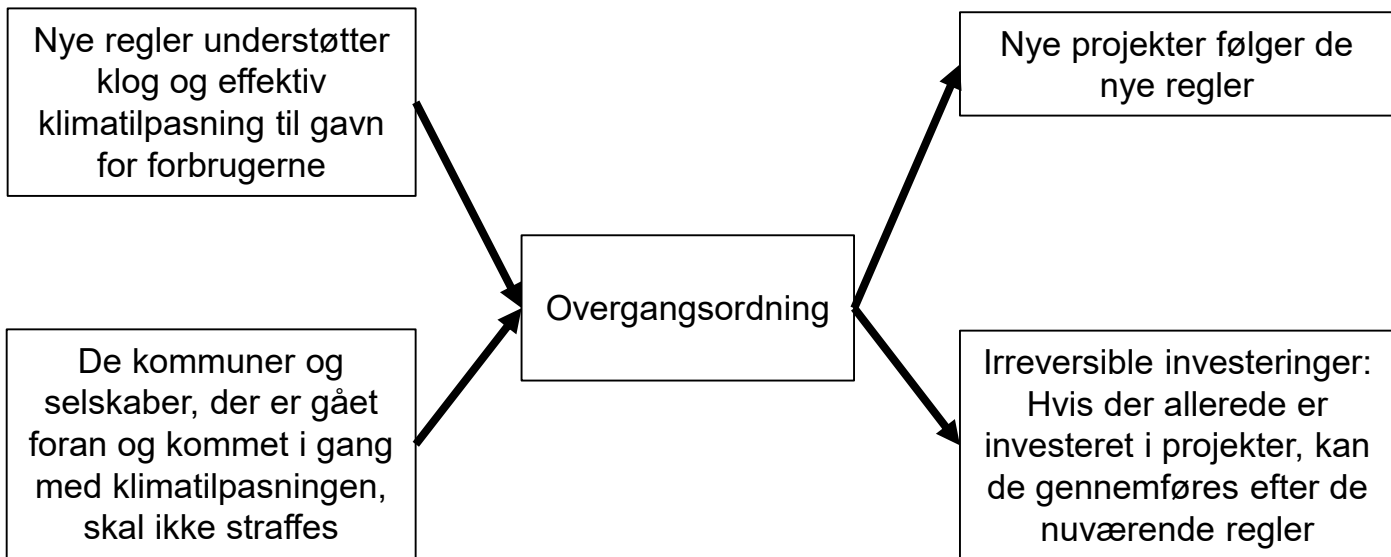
Nye regler understøtter klog og effektiv klimatilpasning til gavn for forbrugerne

De kommuner og selskaber, der er gået foran og kommet i gang med klimatilpasningen, skal ikke straffes

Overgangsordning

Nye projekter følger de nye regler

Irreversible investeringer: Hvis der allerede er investeret i projekter, kan de gennemføres efter de nuværende regler